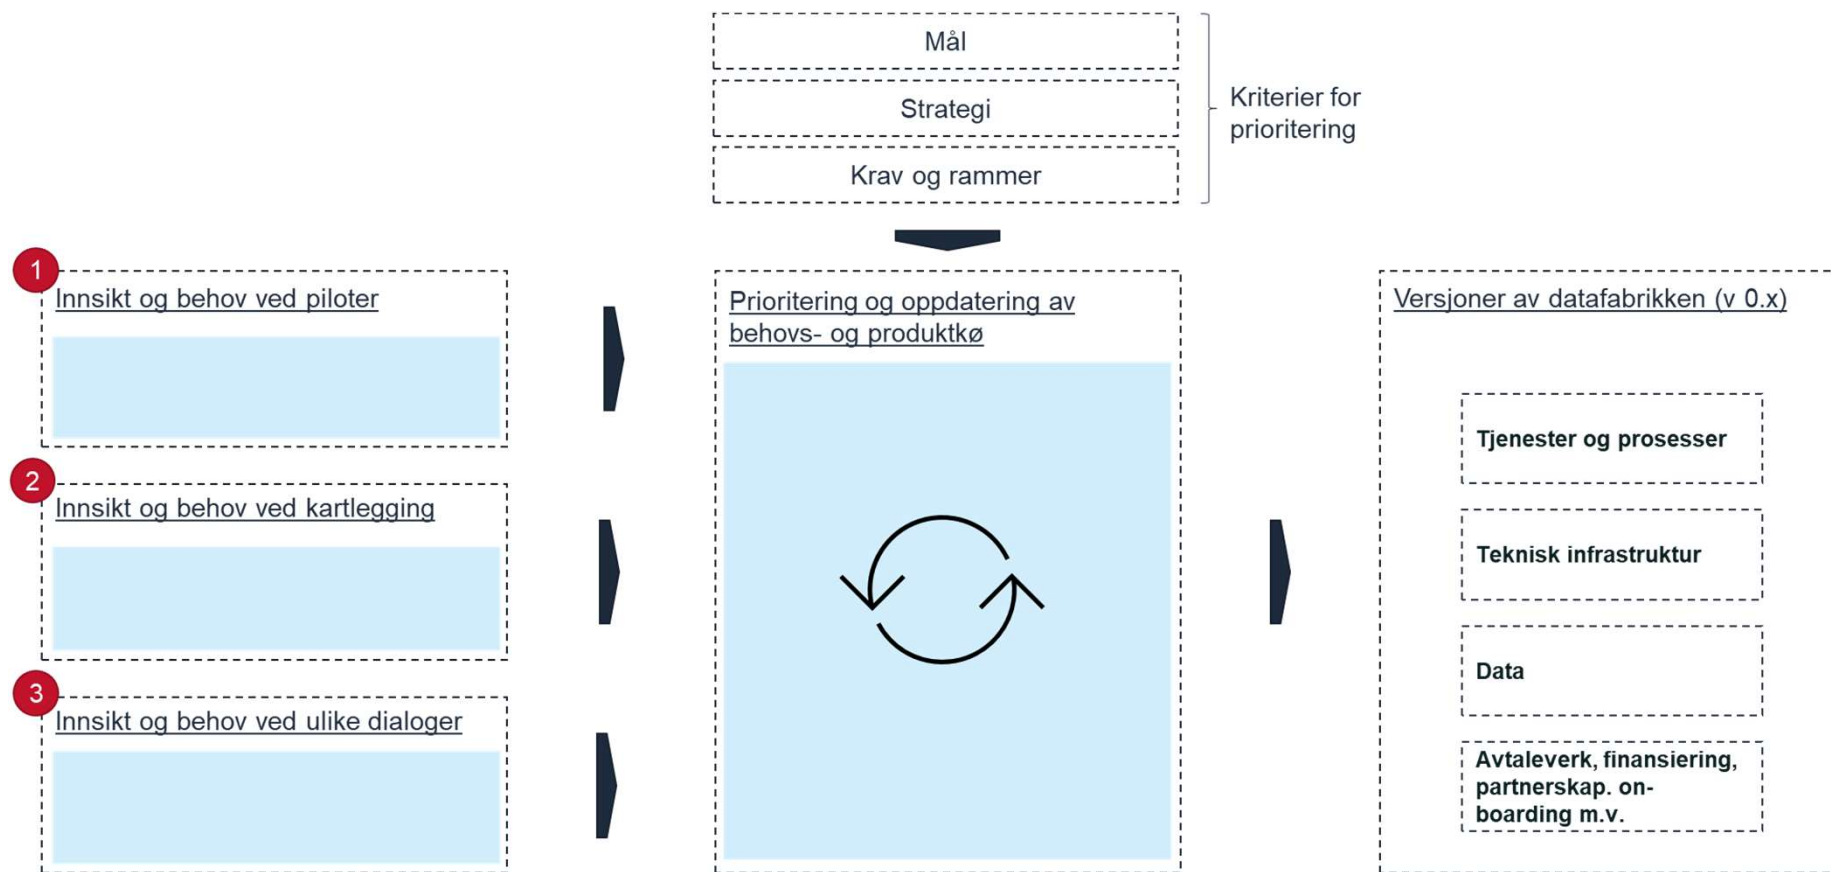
Mål

Strategi

Krav og rammer

Kriterier for prioritering

1

Innsikt og behov ved piloter

2

Innsikt og behov ved kartlegging

3

Innsikt og behov ved ulike dialoger

Prioritering og oppdatering av behovs- og produktkø

Versjoner av datafabrikken (v 0.x)

Tjenester og prosesser

Teknisk infrastruktur

Data

Avtaleverk, finansiering, partnerskap. on-boarding m.v.